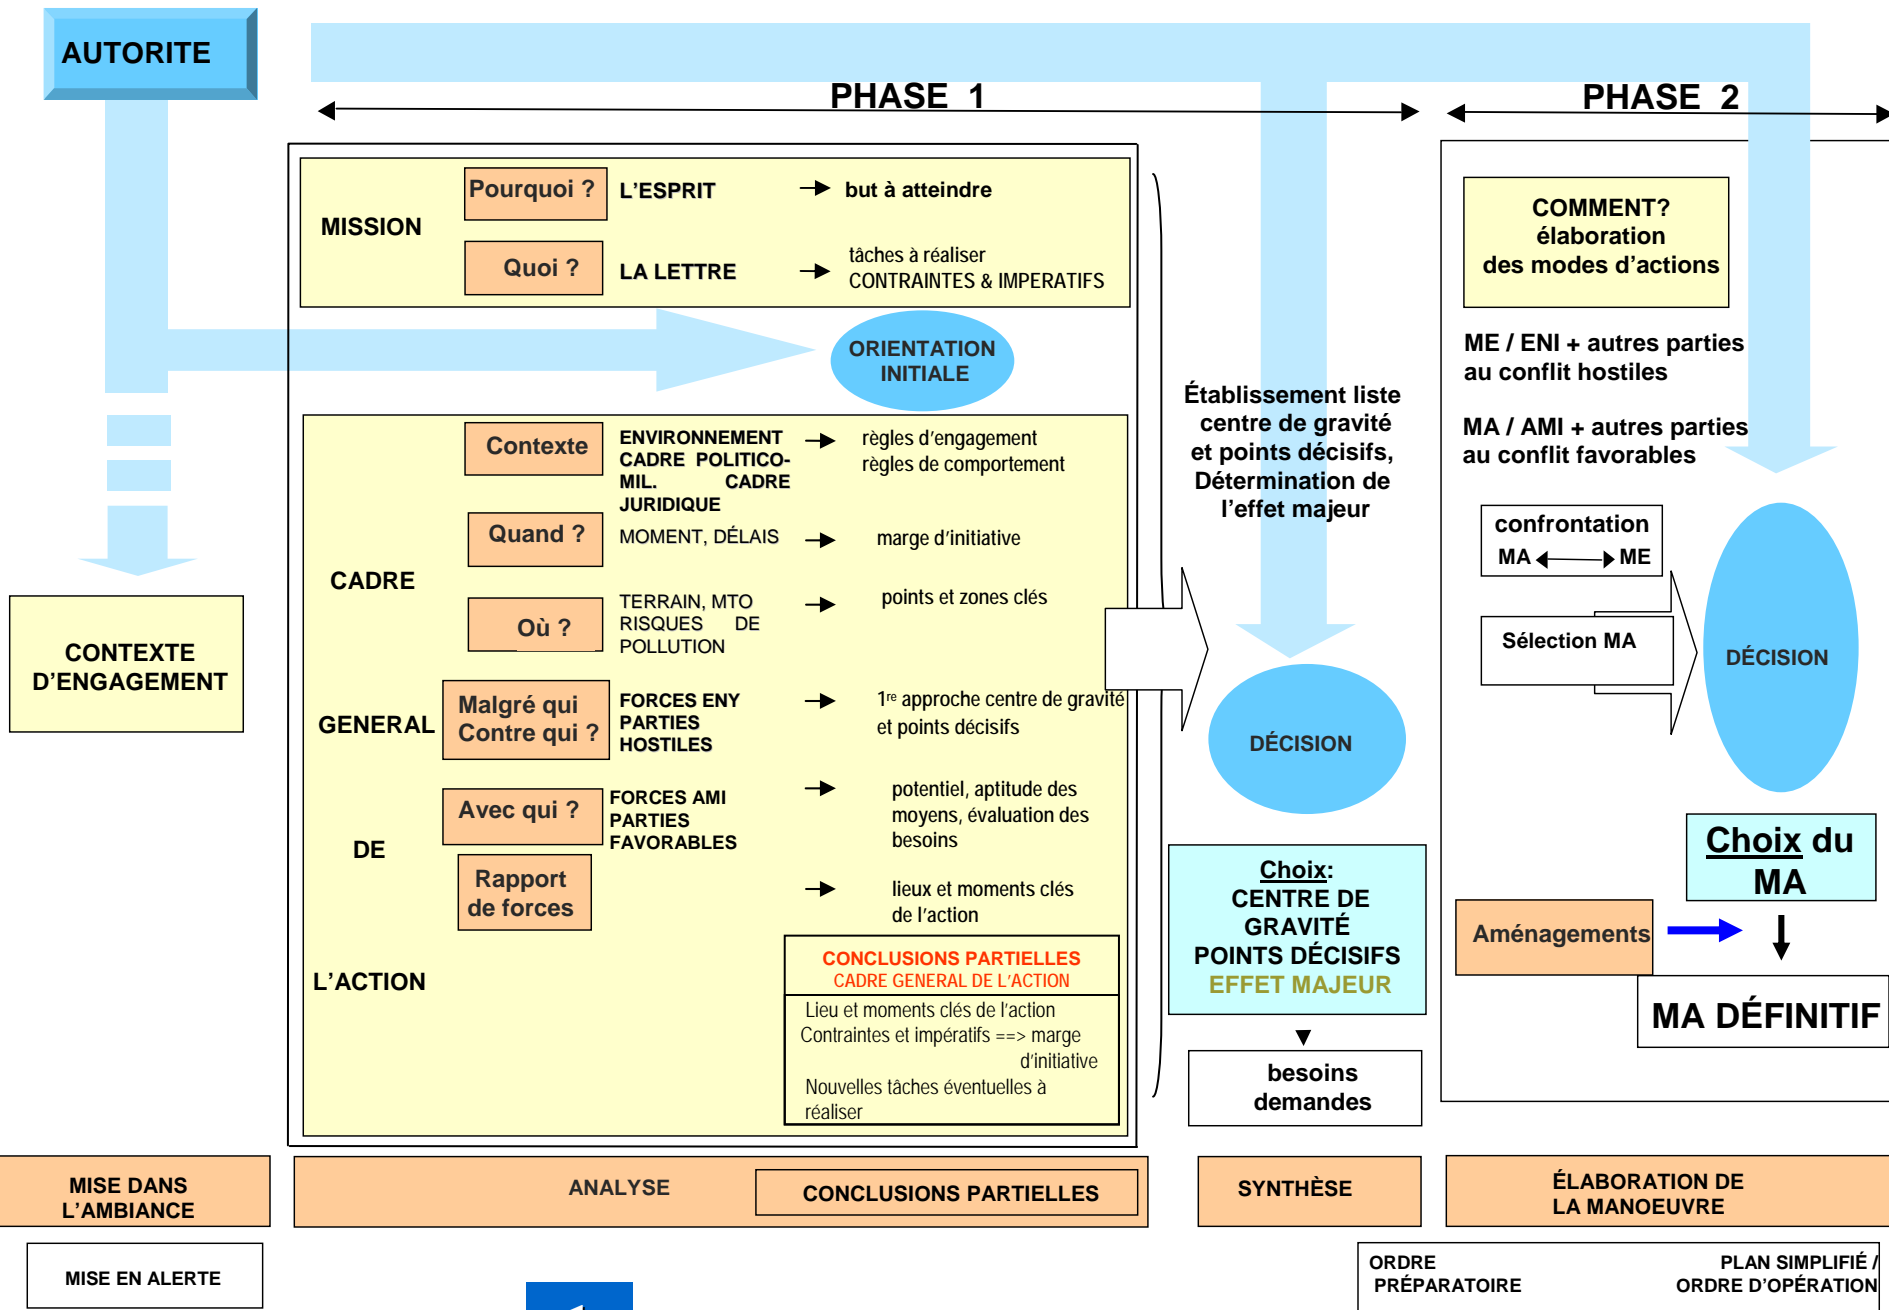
AUTORITE

PHASE 1

PHASE 2

MISSION

Pourquoi ? L'ESPRIT → but à atteindre

Quoi ? LA LETTRE → tâches à réaliser CONTRAINTES & IMPERATIFS

ORIENTATION INITIALE

CADRE GENERAL DE L'ACTION

Contexte ENVIRONNEMENT CADRE POLITICO-MIL. CADRE JURIDIQUE → règles d'engagement règles de comportement

Quand ? MOMENT, DÉLAIS → marge d'initiative

Où ? TERRAIN, MTO RISQUES DE POLLUTION → points et zones clés

Malgré qui Contre qui ? FORCES ENY PARTIES HOSTILES → 1re approche centre de gravité et points décisifs

Avec qui ? FORCES AMI PARTIES FAVORABLES → potentiel, aptitude des moyens, évaluation des besoins

Rapport de forces → lieux et moments clés de l'action

CONCLUSIONS PARTIELLES
CADRE GENERAL DE L'ACTION
Lieu et moments clés de l'action
Contraintes et impératifs ==> marge d'initiative
Nouvelles tâches éventuelles à réaliser

CONTEXTE D'ENGAGEMENT

Établissement liste centre de gravité et points décisifs, Détermination de l'effet majeur

DÉCISION

Choix:
CENTRE DE GRAVITÉ
POINTS DÉCISIFS
EFFET MAJEUR

besoins demandes

COMMENT? élaboration des modes d'actions

ME / ENI + autres parties au conflit hostiles

MA / AMI + autres parties au conflit favorables

confrontation
MA ◄► ME

Sélection MA

DÉCISION

Choix du MA

Aménagements

MA DÉFINITIF

MISE DANS L'AMBIANCE

ANALYSE

CONCLUSIONS PARTIELLES

SYNTHÈSE

ÉLABORATION DE LA MANOEUVRE

MISE EN ALERTE

ORDRE PRÉPARATOIRE

PLAN SIMPLIFIÉ / ORDRE D'OPÉRATION